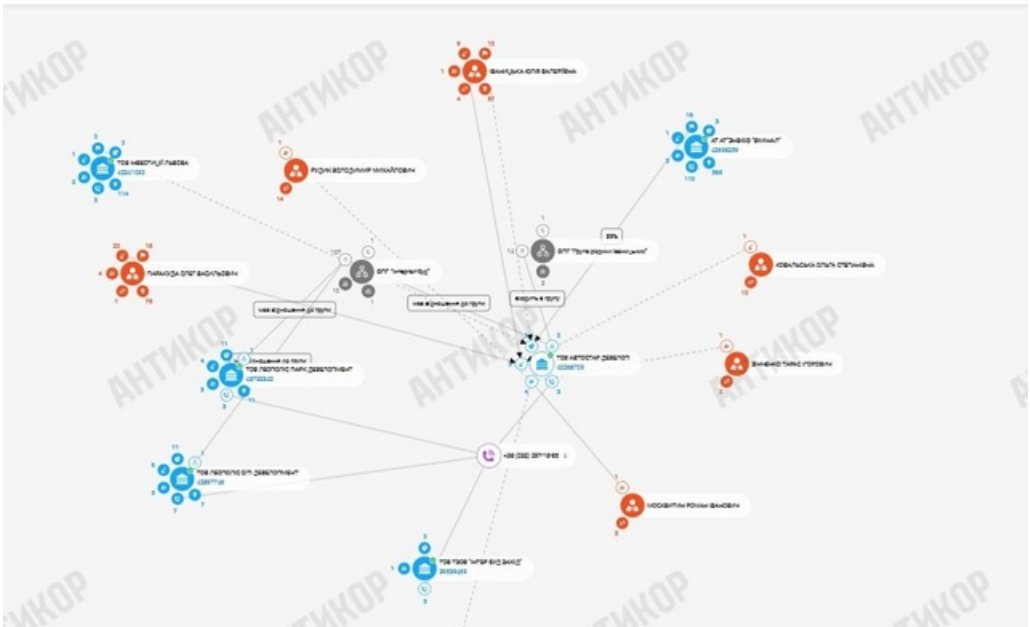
АНТИКОР

АНТИКОР

АНТИКОР

АНТИКОР

ФАНЯЦЬКА ЮЛІЯ ВАЛЕРІЇВНА

ТОВ ІНВЕСТИЦІЇ ЛЬВОВА
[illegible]

РУДИК ВОЛОДИМИР МИХАЙЛОВИЧ

АТ АГЕНЦІЯ "ВАЙМАЛ"
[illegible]

ГРУПА "ІНТЕРГРУП"

ГРУПА "Група родини Чернишів"

КОВАЛЬСЬКА ОЛЬГА СТЕПАНІВНА

ПАРХОМЕНКО ОЛЕГ ВАСИЛЬОВИЧ

має відношення до групи

має відношення до групи

входить в групу

ТОВ АВТОСТАР ДЕВЕЛОПМЕНТ
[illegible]

ТОВ ЛЕОПОЛІС ПАРК ДЕВЕЛОПМЕНТ
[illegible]

ВАЩЕНКО ТАРАС ІГОРОВИЧ

+38 (032) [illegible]

ТОВ ЛЕОПОЛІС СІТІ ДЕВЕЛОПМЕНТ
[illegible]

МОСКВИТИН РОМАН ІВАНОВИЧ

ТОВ ТДВК "ІНТЕР БУД ЗАХІД"
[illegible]

АНТИКОР

АНТИКОР

АНТИКОР

АНТИКОР

АНТИКОР

АНТИКОР